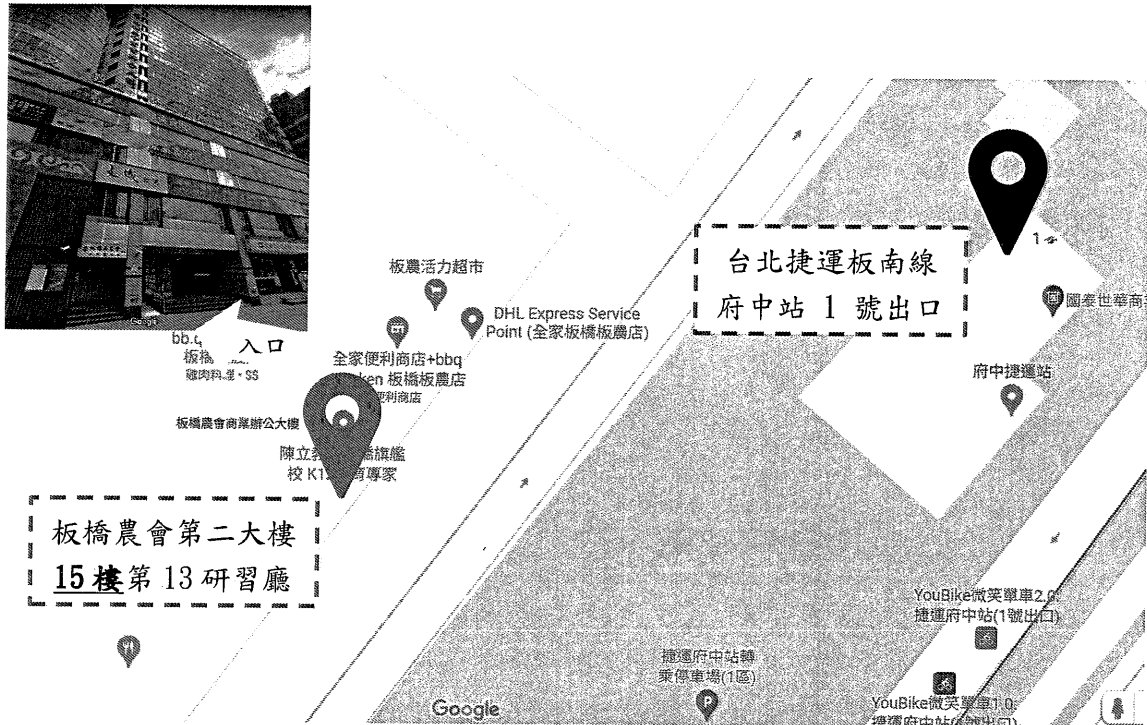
bb.q
板橋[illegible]
雞肉料理 · $$

入口

板農活力超市

DHL Express Service Point (全家板橋板農店)

全家便利商店+bbq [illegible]ken 板橋板農店
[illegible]便利商店

板橋農會商業辦公大樓

陳立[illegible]旗艦校 K1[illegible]專家

台北捷運板南線
府中站 1 號出口

1

國泰世華商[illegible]

府中捷運站

板橋農會第二大樓
15 樓第 13 研習廳

YouBike微笑單車2.0 捷運府中站(1號出口)

捷運府中站轉乘停車場(1區)

YouBike微笑單車1.0 捷運府中站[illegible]

Google